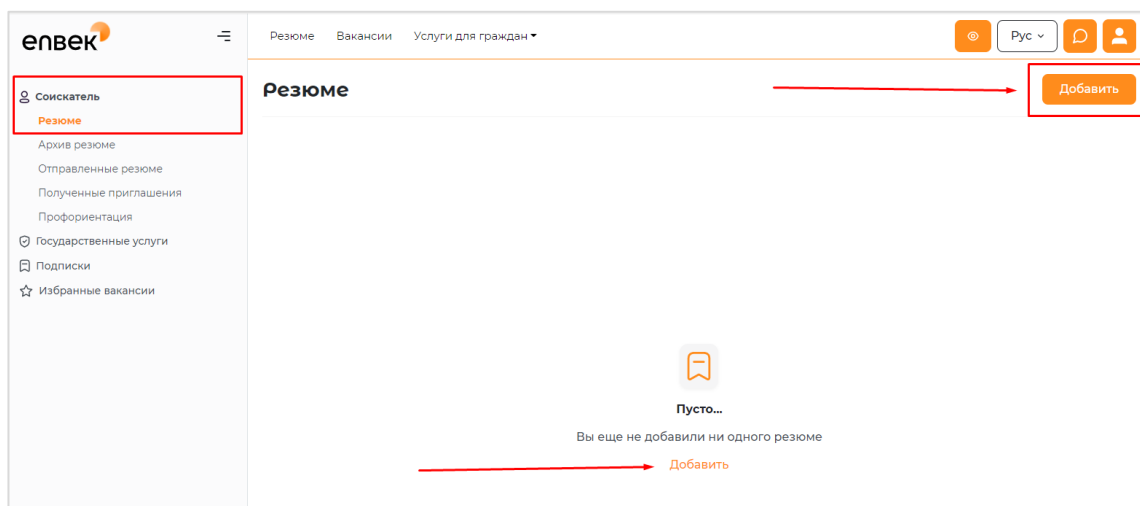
enbek

Резюме Вакансии Услуги для граждан

Рус

Соискатель
Резюме
Архив резюме
Отправленные резюме
Полученные приглашения
Профориентация
Государственные услуги
Подписки
Избранные вакансии

Резюме

Добавить

Пусто...
Вы еще не добавили ни одного резюме
Добавить